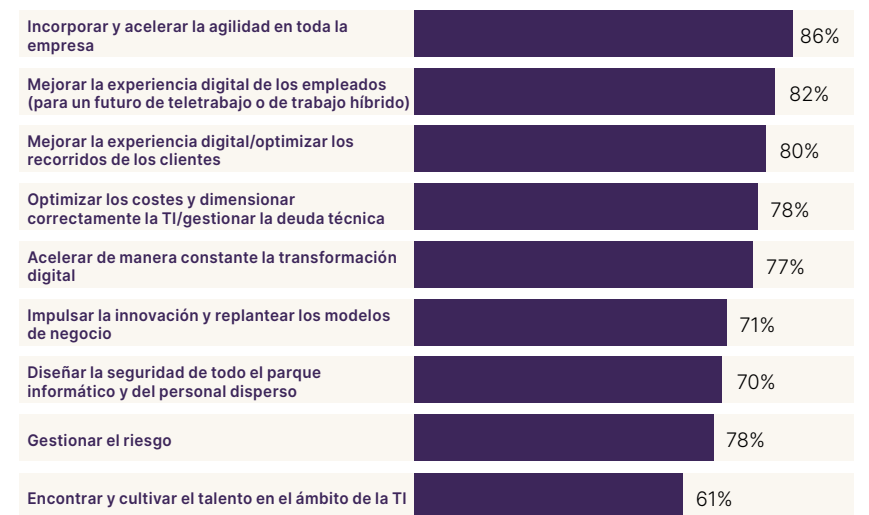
Incorporar y acelerar la agilidad en toda la empresa
86%

Mejorar la experiencia digital de los empleados (para un futuro de teletrabajo o de trabajo híbrido)
82%

Mejorar la experiencia digital/optimizar los recorridos de los clientes
80%

Optimizar los costes y dimensionar correctamente la TI/gestionar la deuda técnica
78%

Acelerar de manera constante la transformación digital
77%

Impulsar la innovación y replantear los modelos de negocio
71%

Diseñar la seguridad de todo el parque informático y del personal disperso
70%

Gestionar el riesgo
78%

Encontrar y cultivar el talento en el ámbito de la TI
61%